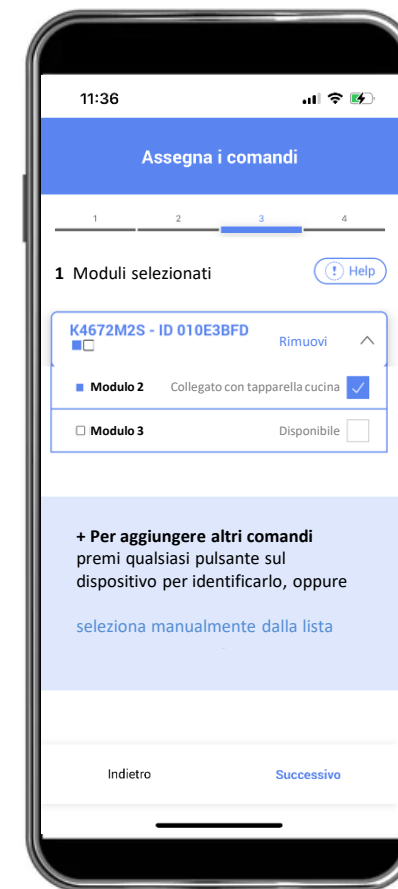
11:36

Assegna i comandi

1 2 3 4

1 Moduli selezionati

! Help

K4672M2S - ID 010E3BFD

Rimuovi

Modulo 2 Collegato con tapparella cucina

Modulo 3 Disponibile

+ Per aggiungere altri comandi premi qualsiasi pulsante sul dispositivo per identificarlo, oppure

seleziona manualmente dalla lista

Indietro

Successivo